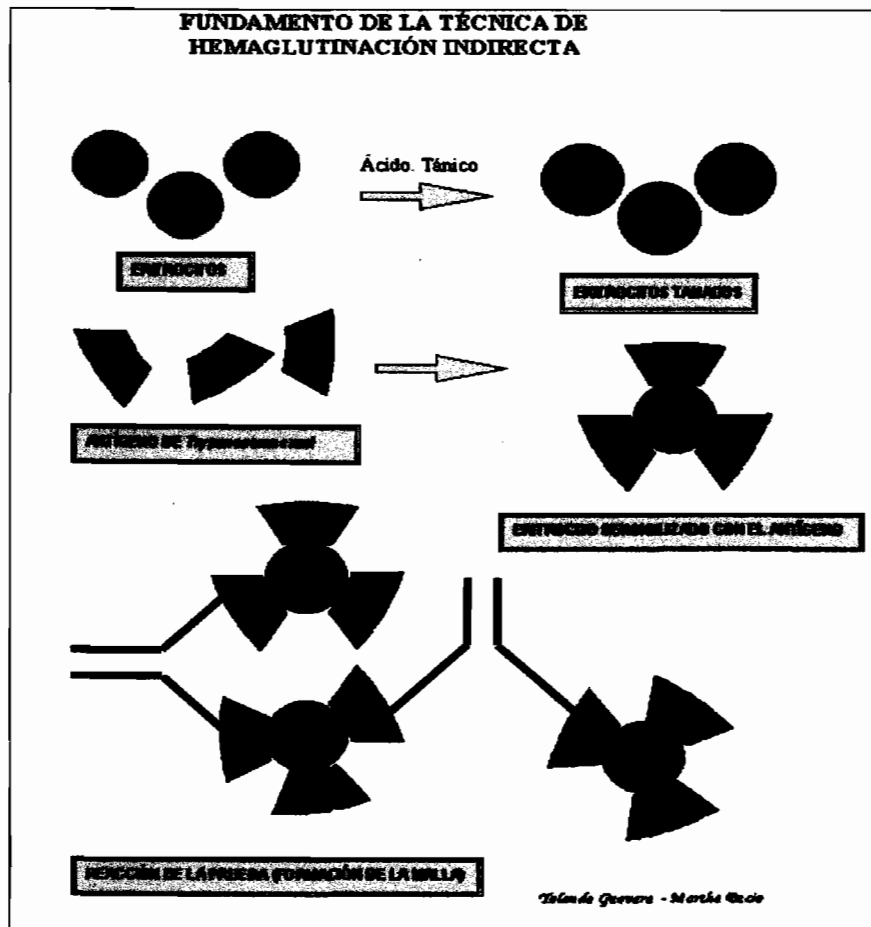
FUNDAMENTO DE LA TÉCNICA DE HEMAGLUTINACIÓN INDIRECTA

Ácido. Tánico

ERITROCITOS

ERITROCITOS TANADOS

ANTIGENO DE Trypanosoma cruzi

ERITROCITO SENSIBILIZADO CON EL ANTIGENO

REACCIÓN DE LA PRUEBA (FORMACIÓN DE LA MALLA)

Yolanda Guevara - Martha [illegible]